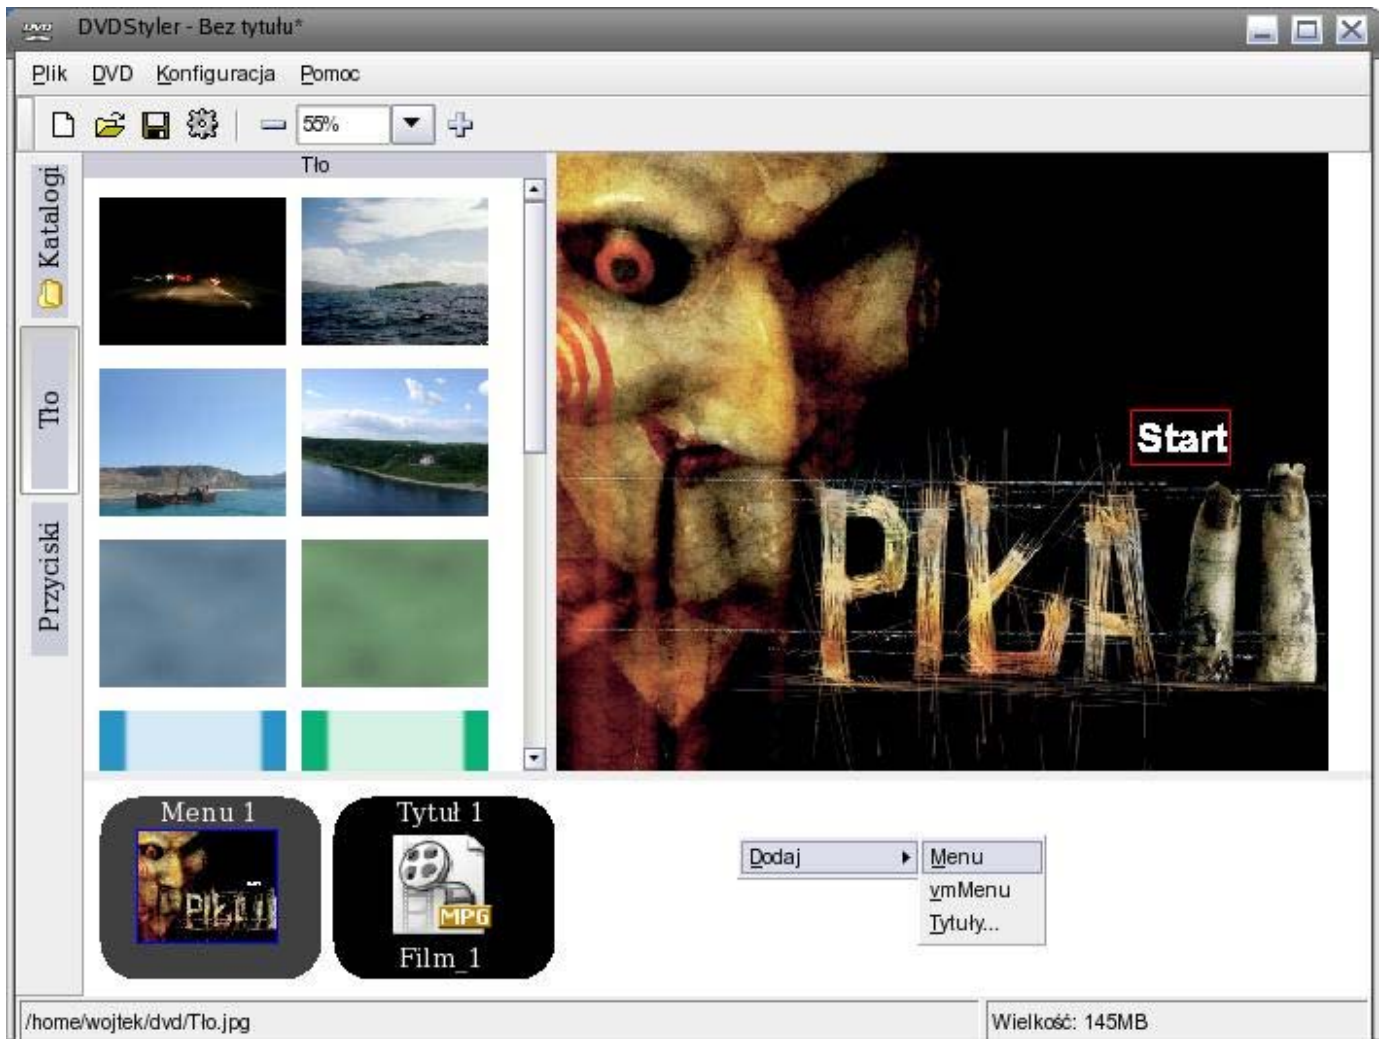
DVDStyler - Bez tytułu*

Plik DVD Konfiguracja Pomoc

55%

Katalogi

Tło

Przyciski

Tło

Start

PIŁA II

Menu 1

Tytuł 1

MPG

Film_1

Dodaj

Menu

vmMenu

Tytuły...

/home/wojtek/dvd/Tło.jpg

Wielkość: 145MB